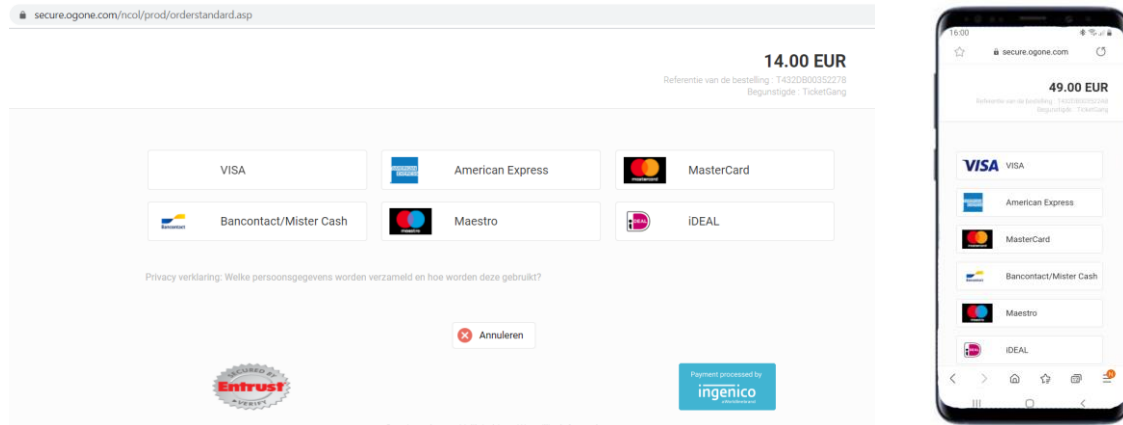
secure.ogone.com/ncol/prod/orderstandard.asp

14.00 EUR
Referentie van de bestelling : T432DB00352278
Begunstigde : TicketGang

VISA
American Express
MasterCard
Bancontact/Mister Cash
Maestro
iDEAL

Privacy verklaring: Welke persoonsgegevens worden verzameld en hoe worden deze gebruikt?

Annuleren

SECURED BY Entrust VERIFY

Payment processed by
ingenico

16:00
secure.ogone.com

49.00 EUR
Referentie van de bestelling : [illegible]
Begunstigde : TicketGang

VISA VISA
American Express
MasterCard
Bancontact/Mister Cash
Maestro
iDEAL